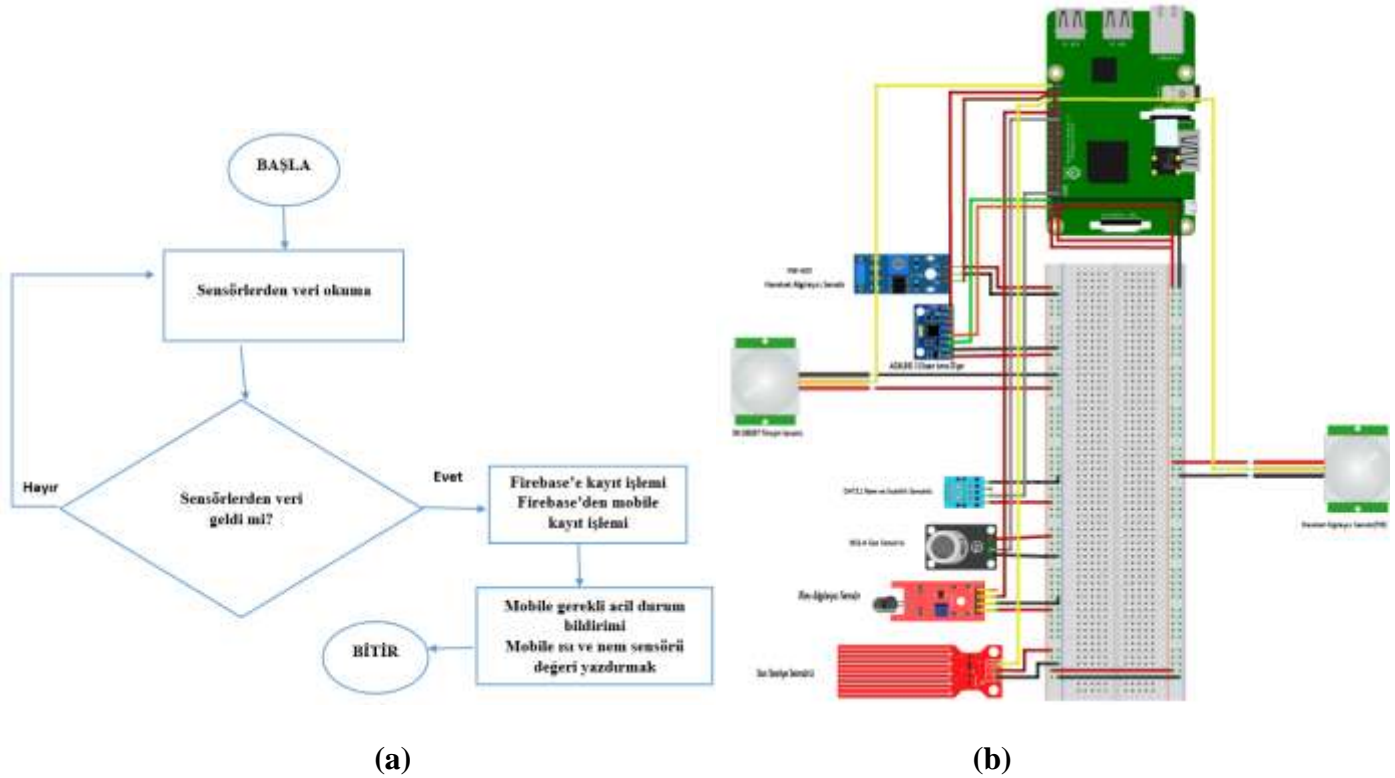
BAŞLA

Sensörlerden veri okuma

Hayır

Sensörlerden veri geldi mi?

Evet

Firebase'e kayıt işlemi
Firebase'den mobile kayıt işlemi

Mobile gerekli acil durum bildirimi
Mobile ısı ve nem sensörü değeri yazdırmak

BİTİR

(a)

SW-420
Hareket Algılayıcı Sensörü

ADXL345 3 Eksen İvme Ölçer

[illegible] Sensörü

DHT11 Nem ve Sıcaklık Sensörü

MQ-4 Gaz Sensörü

Alev Algılayıcı Sensör

Su Seviye Sensörü

Hareket Algılayıcı Sensörü(PIR)

(b)